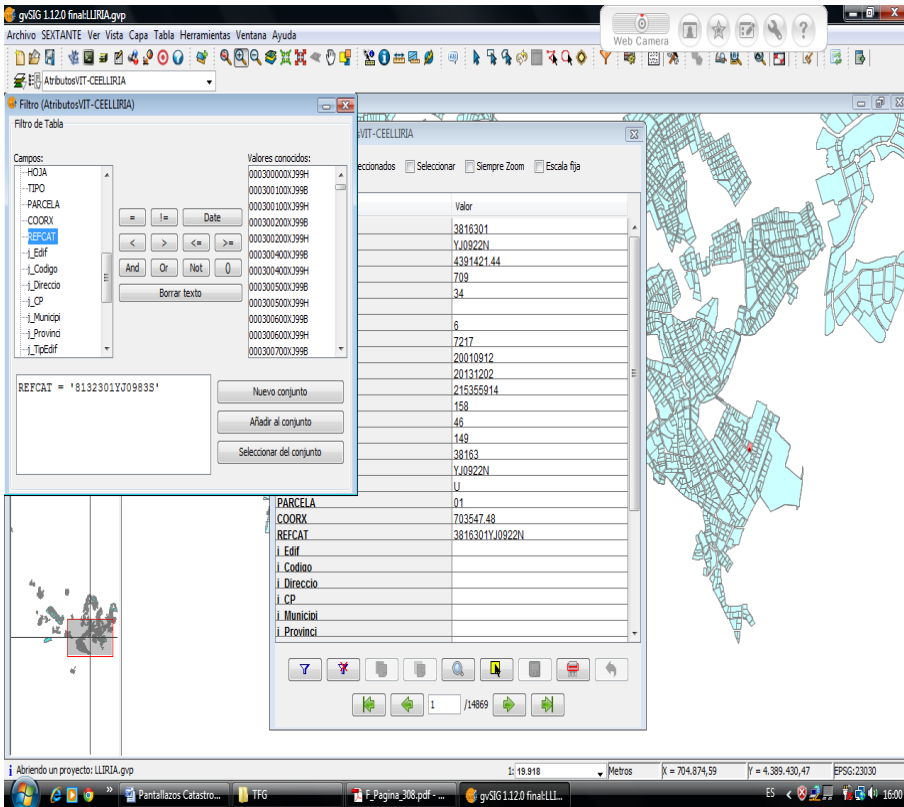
gvSIG 1.12.0 final:LLIRIA.gvp

Web Camera

Archivo SEXTANTE Ver Vista Capa Tabla Herramientas Ventana Ayuda

AtributosVIT-CEELLIRIA

Filtro (AtributosVIT-CEELLIRIA)

Filtro de Tabla

Campos:
HOJA
TIPO
PARCELA
COORX
REFCAT
j_Edif
j_Codigo
j_Direccio
j_CP
j_Municipi
j_Provinci
j_TipEdif

= != Date
< > <= >=
And Or Not ()
Borrar texto

Valores conocidos:
000300000XJ99H
000300100XJ99B
000300100XJ99H
000300200XJ99B
000300200XJ99H
000300400XJ99B
000300400XJ99H
000300500XJ99B
000300500XJ99H
000300600XJ99B
000300600XJ99H
000300700XJ99B

REFCAT = '8132301YJ0983S'

Nuevo conjunto
Añadir al conjunto
Seleccionar del conjunto

sVIT-CEELLIRIA

eccionados Seleccionar Siempre Zoom Escala fija

Valor
3816301
YJ0922N
4391421.44
709
34

6
7217
20010912
20131202
215355914
158
46
149
38163
YJ0922N
U
PARCELA 01
COORX 703547.48
REFCAT 3816301YJ0922N
j_Edif
j_Codigo
j_Direccio
j_CP
j_Municipi
j_Provinci

1 /14869

Abriendo un proyecto: LLIRIA.gvp
1: 19.918 Metros X = 704.874,59 Y = 4.389.430,47 EPSG:23030

Pantallazos Catastro... TFG F_Pagina_308.pdf - ... gvSIG 1.12.0 final:LLI...
ES 16:00